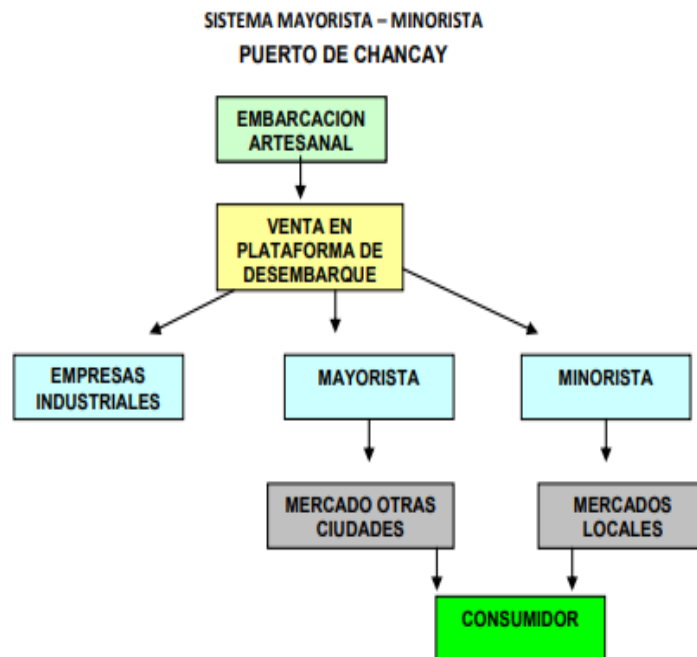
SISTEMA MAYORISTA – MINORISTA

PUERTO DE CHANCAY

EMBARCACION ARTESANAL

VENTA EN PLATAFORMA DE DESEMBARQUE

EMPRESAS INDUSTRIALES

MAYORISTA

MINORISTA

MERCADO OTRAS CIUDADES

MERCADOS LOCALES

CONSUMIDOR